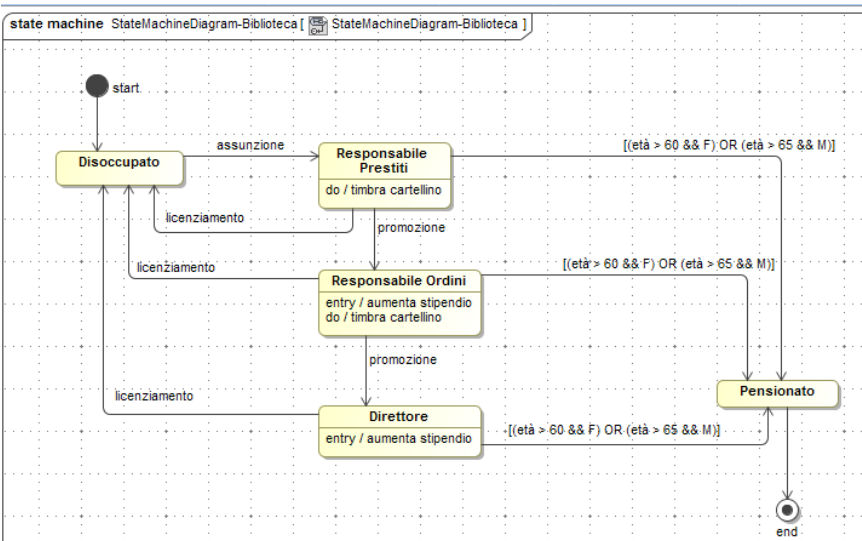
state machine StateMachineDiagram-Biblioteca [ StateMachineDiagram-Biblioteca ]

start

Disoccupato

assunzione

Responsabile Prestiti

do / timbra cartellino

[(età > 60 && F) OR (età > 65 && M)]

licenziamento

promozione

licenziamento

Responsabile Ordini

[(età > 60 && F) OR (età > 65 && M)]

entry / aumenta stipendio
do / timbra cartellino

promozione

licenziamento

Pensionato

Direttore

entry / aumenta stipendio

[(età > 60 && F) OR (età > 65 && M)]

end